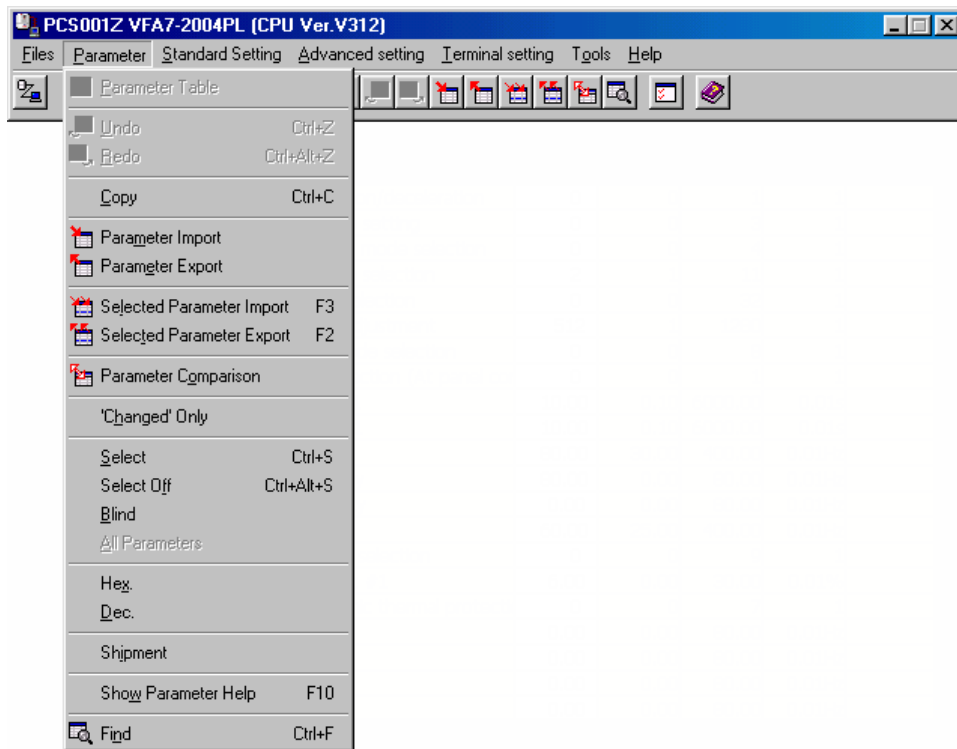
PCS001Z VFA7-2004PL (CPU Ver.V312)

Files Parameter Standard Setting Advanced setting Terminal setting Tools Help

Parameter Table

Undo Ctrl+Z
Redo Ctrl+Alt+Z

Copy Ctrl+C

Parameter Import
Parameter Export

Selected Parameter Import F3
Selected Parameter Export F2

Parameter Comparison

'Changed' Only

Select Ctrl+S
Select Off Ctrl+Alt+S
Blind
All Parameters

Hex.
Dec.

Shipment

Show Parameter Help F10

Find Ctrl+F